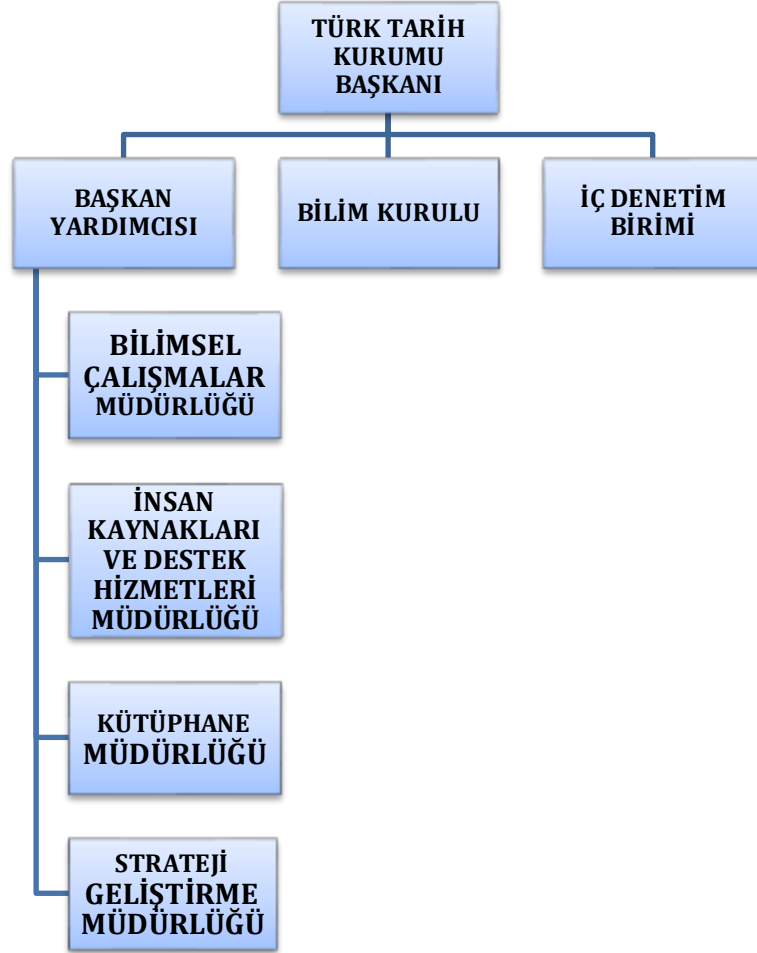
TÜRK TARİH KURUMU BAŞKANI

BAŞKAN YARDIMCISI

BİLİM KURULU

İÇ DENETİM BİRİMİ

BİLİMSEL ÇALIŞMALAR MÜDÜRLÜĞÜ

İNSAN KAYNAKLARI VE DESTEK HİZMETLERİ MÜDÜRLÜĞÜ

KÜTÜPHANE MÜDÜRLÜĞÜ

STRATEJİ GELİŞTİRME MÜDÜRLÜĞÜ